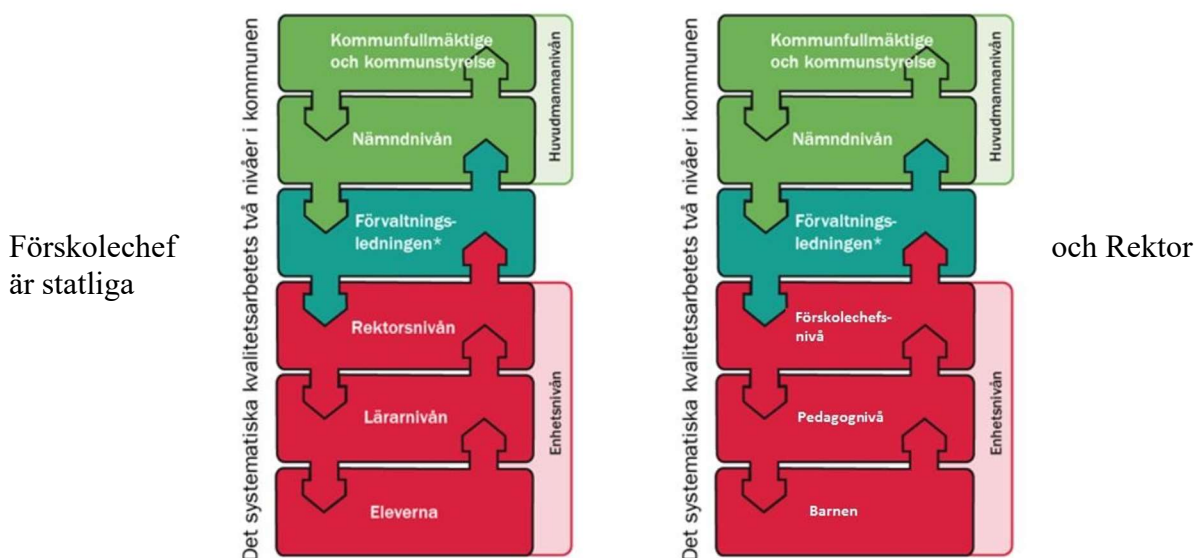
Förskolechef är statliga

Det systematiska kvalitetsarbetets två nivåer i kommunen

Kommunfullmäktige och kommunstyrelse

Nämndnivån

Huvudmannanivån

Förvaltningsledningen*

Rektorsnivån

Lärarnivån

Eleverna

Enhetsnivån

Det systematiska kvalitetsarbetets två nivåer i kommunen

Kommunfullmäktige och kommunstyrelse

Nämndnivån

Huvudmannanivån

Förvaltningsledningen*

Förskolechefsnivå

Pedagognivå

Barnen

Enhetsnivån

och Rektor